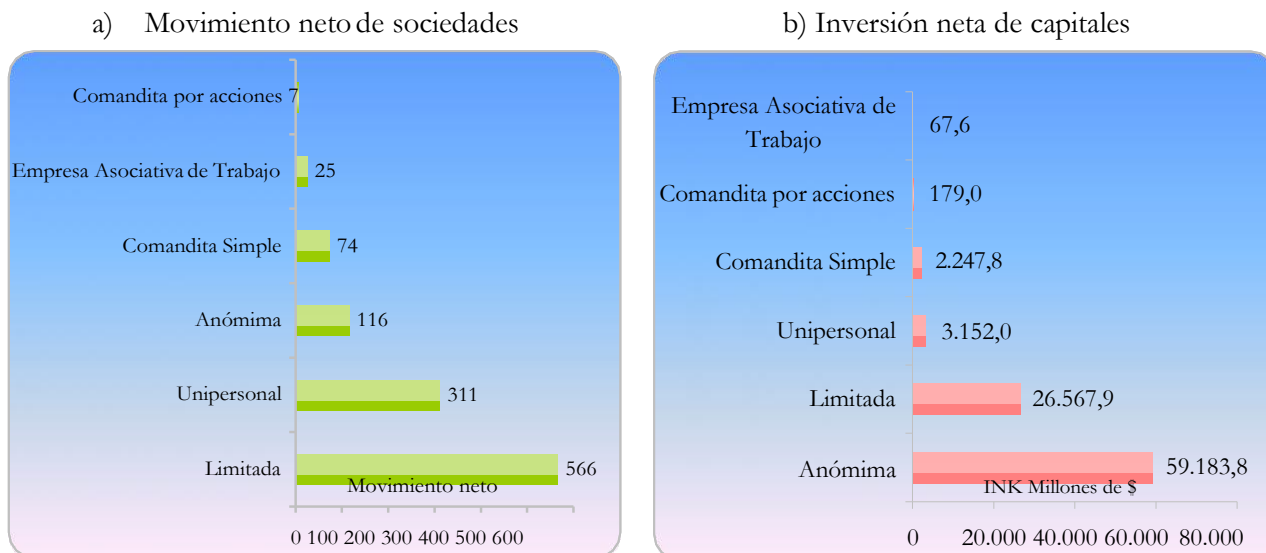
a) Movimiento neto de sociedades

Comandita por acciones 7
Empresa Asociativa de Trabajo 25
Comandita Simple 74
Anómima 116
Unipersonal 311
Limitada 566
Movimiento neto
0 100 200 300 400 500 600

b) Inversión neta de capitales

Empresa Asociativa de Trabajo 67,6
Comandita por acciones 179,0
Comandita Simple 2.247,8
Unipersonal 3.152,0
Limitada 26.567,9
Anómima 59.183,8
INK Millones de $
0 20.000 40.000 60.000 80.000